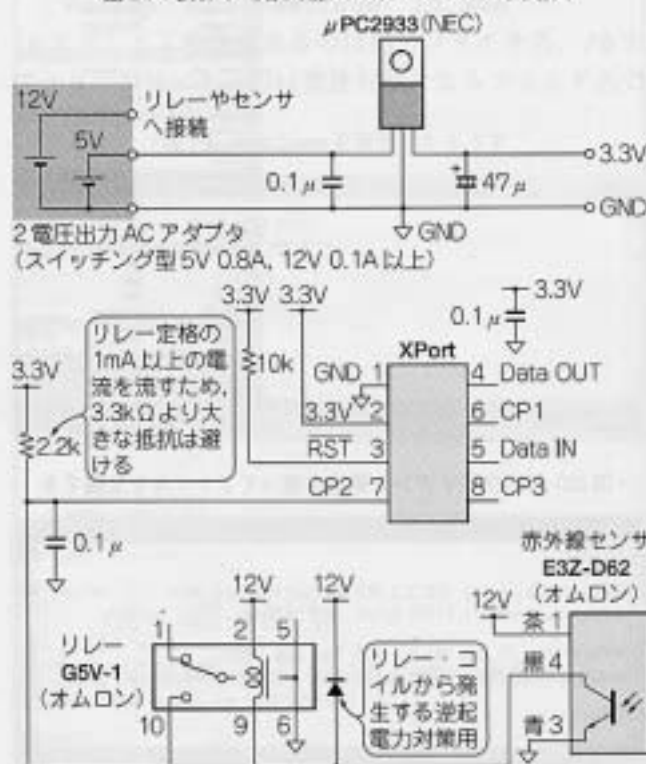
μPC2933(NEC)

12V
5V
リレーやセンサへ接続

0.1μ
47μ
3.3V
GND
GND

2電圧出力ACアダプタ
(スイッチング型5V 0.8A, 12V 0.1A以上)

3.3V 3.3V
3.3V
0.1μ
10k
XPort
リレー定格の1mA以上の電流を流すため, 3.3kΩより大きな抵抗は避ける
3.3V
2.2k
GND 1
3.3V 2
RST 3
CP2 7
4 Data OUT
6 CP1
5 Data IN
8 CP3

0.1μ

赤外線センサ
E3Z-D62
(オムロン)
12V
茶1
黒4
青3

12V
12V
リレー
G5V-1
(オムロン)
1
2
5
10
9
6
リレー・コイルから発生する逆起電力対策用